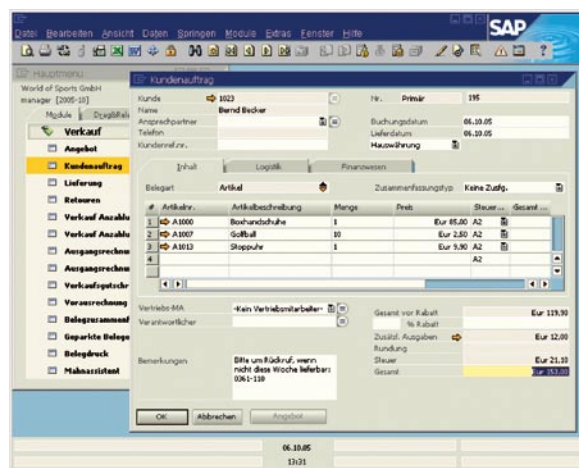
Datei Bearbeiten Ansicht Daten Springen Module Extras Fenster Hilfe

SAP

Hauptmenü

World of Sports GmbH
manager (2005-10)

Module | Drag&Rel

Verkauf
Angebot
Kundenauftrag
Lieferung
Retouren
Verkauf Anzahlu
Verkauf Anzahlu
Ausgangsrechnu
Ausgangsrechnu
Verkaufsgutschr
Vorausrechnung
Belegzusammenf
Geparkte Belege
Belegdruck
Mahnassistent

Kundenauftrag

Kunde 1023
Name Bernd Becker
Ansprechpartner
Telefon
Kundenref.nr.

Nr. Primär 195
Buchungsdatum 06.10.05
Lieferdatum 06.10.05
Hauswährung

Inhalt | Logistik | Finanzwesen

Belegart Artikel
Zusammenfassungstyp Keine Zusfg.

| # | Artikelnr. | Artikelbeschreibung | Menge | Preis | Steuer ... | Gesamt ... |
|---|---|---|---|---|---|---|
| 1 | A1000 | Boxhandschuhe | 1 | Eur 85,80 | A2 | |
| 2 | A1007 | Golfball | 10 | Eur 2,50 | A2 | |
| 3 | A1013 | Stoppuhr | 1 | Eur 9,90 | A2 | |
| 4 | | | | | A2 | |

Vertriebs-MA -Kein Vertriebsmitarbeiter-
Verantwortlicher

Bemerkungen Bitte um Rückruf, wenn nicht diese Woche lieferbar: 0361-110

Gesamt vor Rabatt Eur 119,90
% Rabatt
Zusätzl. Ausgaben Eur 12,00
Rundung
Steuer Eur 21,10
Gesamt Eur 153,00

OK Abbrechen Angebot

06.10.05
13:31